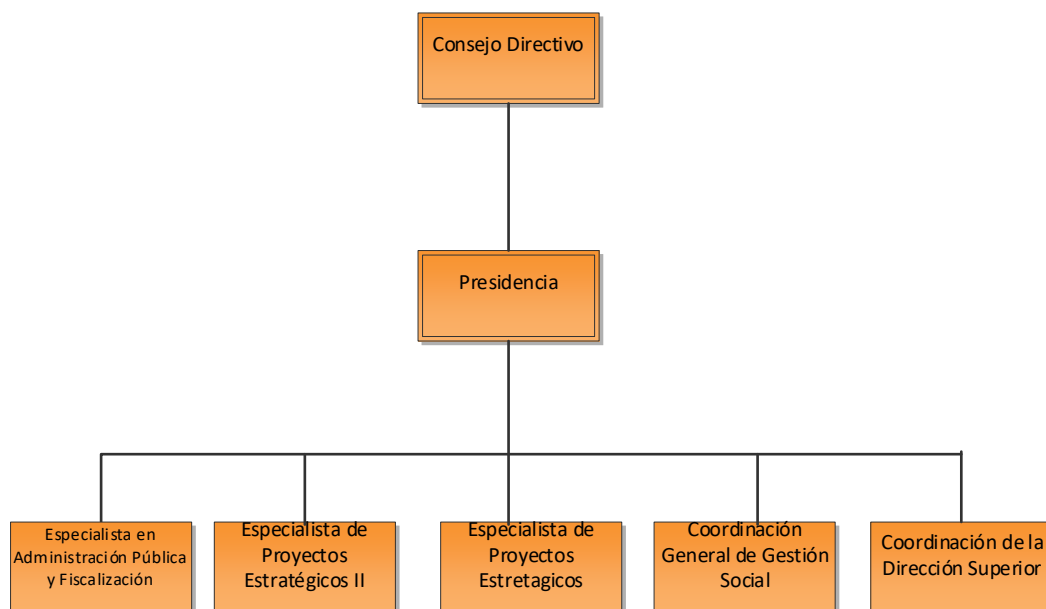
Consejo Directivo

Presidencia

Especialista en Administración Pública y Fiscalización

Especialista de Proyectos Estratégicos II

Especialista de Proyectos Estretagicos

Coordinación General de Gestión Social

Coordinación de la Dirección Superior